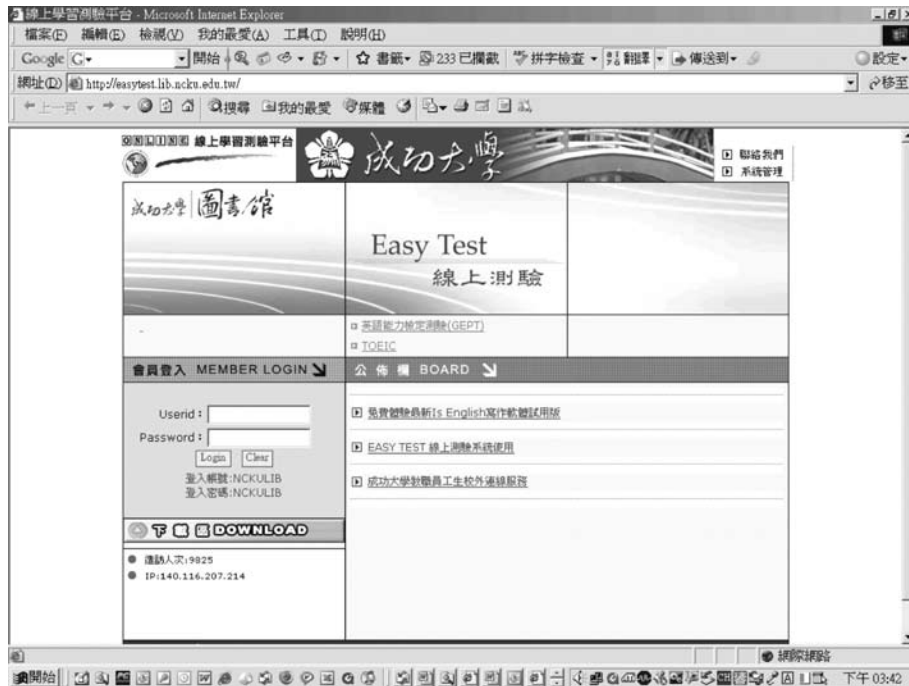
線上學習測驗平台 - Microsoft Internet Explorer
檔案(F) 編輯(E) 檢視(V) 我的最愛(A) 工具(T) 說明(H)
Google G- 開始 書籤- 233 已攔截 拼字檢查 翻譯 傳送到- 設定-
網址(D) http://easytest.lib.ncku.edu.tw/ 移至
上一頁 搜尋 我的最愛 媒體

線上學習測驗平台
成功大學
聯絡我們
系統管理

成功大學 圖書館

Easy Test
線上測驗

英語能力檢定測驗(GEPT)
TOEIC

會員登入 MEMBER LOGIN
公佈欄 BOARD

Userid :
Password :
Login Clear
登入帳號:NCKULIB
登入密碼:NCKULIB

免費體驗最新Is English寫作軟體試用版
EASY TEST 線上測驗系統使用
成功大學教職員工生校外連線服務

DOWNLOAD

造訪人次:9825
IP:140.116.207.214

網際網路
開始 下午 03:42